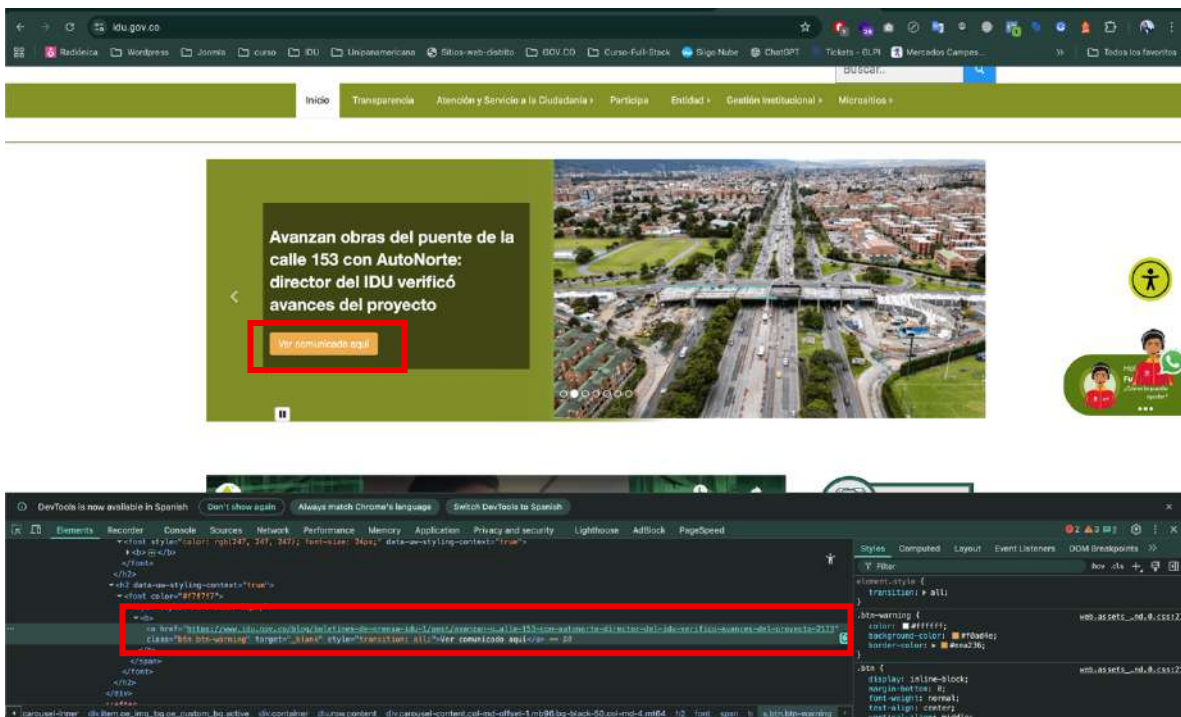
idu.gov.co

Radioica Wordpress Joomla curso IDU Unipanamericana Sitios-web-distrito GOV.CO Curso-Full-Stack Sigo Nube ChatGPT Tickets - GLPI Mercados Campes... Todos los favoritos

Buscar...

Inicio Transparencia Atención y Servicio a la Ciudadanía ▸ Participa Entidad ▸ Gestión Institucional ▸ Micrositios ▸

Avanzan obras del puente de la calle 153 con AutoNorte: director del IDU verificó avances del proyecto

Ver comunicado aquí

DevTools is now available in Spanish Don't show again Always match Chrome's language Switch DevTools to Spanish

Elements Recorder Console Sources Network Performance Memory Application Privacy and security Lighthouse AdBlock PageSpeed

<font style="color: rgb(247, 247, 247); font-size: 34px;" data-aw-styling-context="true">
<b>...</b>
</font>
</h2>
<h2 data-aw-styling-context="true">
<font color="#f7f7f7">
<b>
<a href="https://www.idu.gov.co/blog/boletines-de-prensa-idu-1/post/avanzan-o...alle-153-con-autonorte-director-del-idu-verifico-avances-del-proyecto-3173" class="btn btn-warning" target="_blank" style="transition: all;">Ver comunicado aquí</a> == $0
</b>
</span>
</font>
</h2>
</div>
::after

carousel-inner div.item.oe_img_bg.oe_custom_bg.active div.container div.row.content div.carousel-content.col-md-offset-1.mb96.bg-black-50.col-md-4.mt64 h2 font span b a.btn.btn-warning

Styles Computed Layout Event Listeners DOM Breakpoints

Filter :hov .cls

element.style {
transition: ▸ all;
}

.btn-warning { web.assets_..nd.0.css:2
color: #ffffff;
background-color: #f0ad4e;
border-color: ▸ #eea236;
}

.btn { web.assets_..nd.0.css:2
display: inline-block;
margin-bottom: 0;
font-weight: normal;
text-align: center;